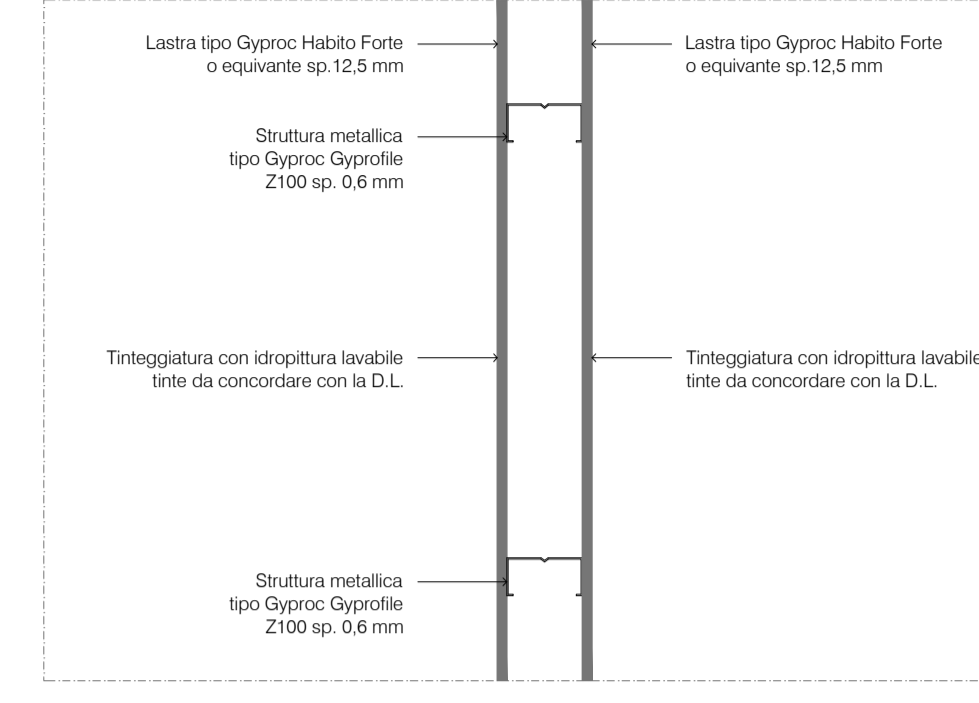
Lastra tipo Gyproc Habito Forte
o equivante sp.12,5 mm

Lastra tipo Gyproc Habito Forte
o equivante sp.12,5 mm

Struttura metallica
tipo Gyproc Gyprofile
Z100 sp. 0,6 mm

Tinteggiatura con idropittura lavabile
tinte da concordare con la D.L.

Tinteggiatura con idropittura lavabile
tinte da concordare con la D.L.

Struttura metallica
tipo Gyproc Gyprofile
Z100 sp. 0,6 mm